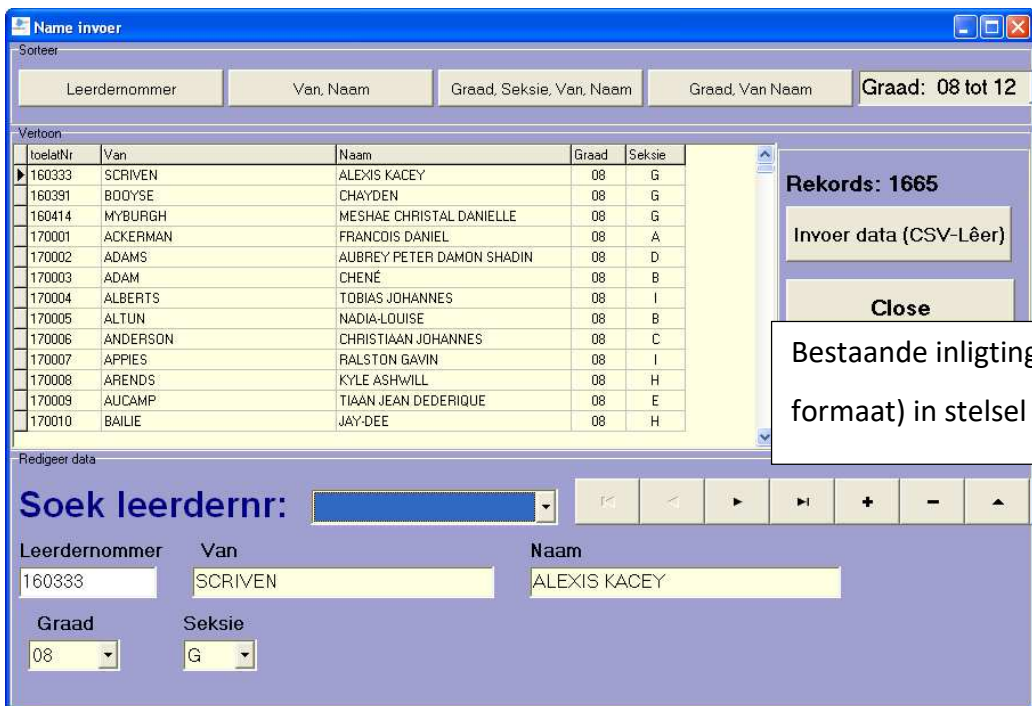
Name invoer

Sorteer

Leerdernommer

Van, Naam

Graad, Seksie, Van, Naam

Graad, Van Naam

Graad: 08 tot 12

Vertoon

| toelatNr | Van | Naam | Graad | Seksie |
|---|---|---|---|---|
| 160333 | SCRIVEN | ALEXIS KACEY | 08 | G |
| 160391 | BOOYSE | CHAYDEN | 08 | G |
| 160414 | MYBURGH | MESHAE CHRISTAL DANIELLE | 08 | G |
| 170001 | ACKERMAN | FRANCOIS DANIEL | 08 | A |
| 170002 | ADAMS | AUBREY PETER DAMON SHADIN | 08 | D |
| 170003 | ADAM | CHENÉ | 08 | B |
| 170004 | ALBERTS | TOBIAS JOHANNES | 08 | I |
| 170005 | ALTUN | NADIA-LOUISE | 08 | B |
| 170006 | ANDERSON | CHRISTIAAN JOHANNES | 08 | C |
| 170007 | APPIES | RALSTON GAVIN | 08 | I |
| 170008 | ARENDS | KYLE ASHWILL | 08 | H |
| 170009 | AUCAMP | TIAAN JEAN DEDERIQUE | 08 | E |
| 170010 | BAILIE | JAY-DEE | 08 | H |

Rekords: 1665

Invoer data (CSV-Lêer)

Close

Bestaande inligting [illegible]

formaat) in stelsel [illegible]

Redigeer data

Soek leerdernr:

Leerdernommer
160333

Van
SCRIVEN

Naam
ALEXIS KACEY

Graad
08

Seksie
G